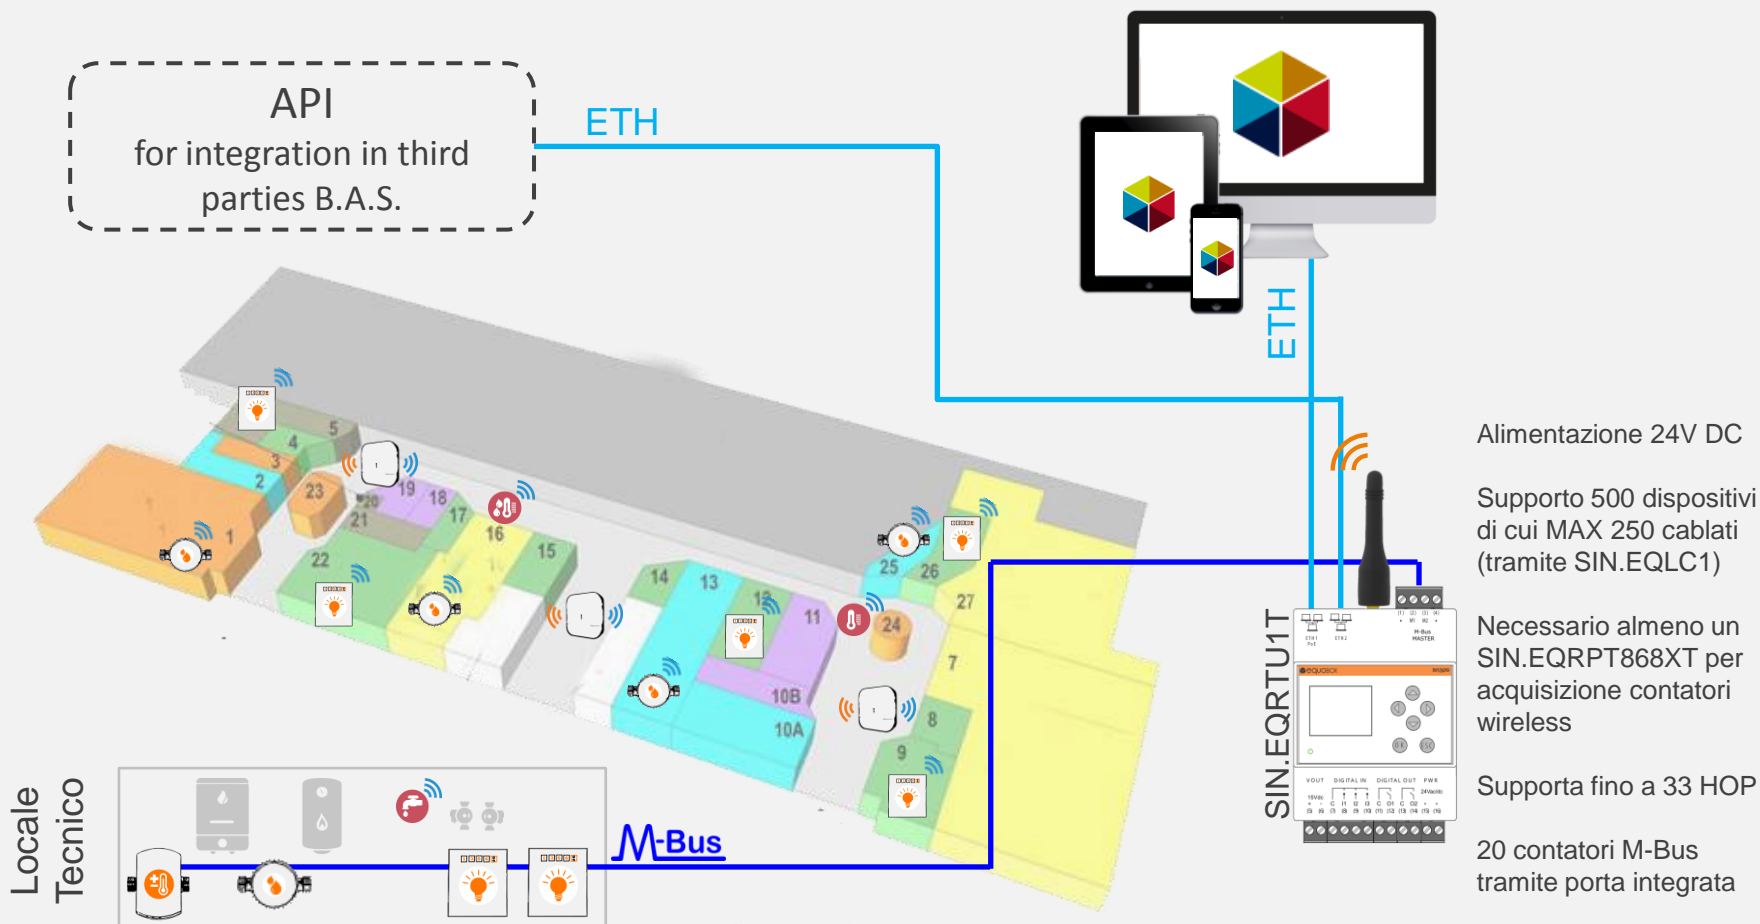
API
for integration in third parties B.A.S.

ETH

ETH

1
2
3
4
5
19
18
23
20
21
17
16
15
22
14
13
12
11
24
25
26
27
7
8
9
10B
10A

Locale Tecnico

M-Bus

SIN.EQRTU1T

Alimentazione 24V DC

Supporto 500 dispositivi di cui MAX 250 cablati (tramite SIN.EQLC1)

Necessario almeno un SIN.EQRPT868XT per acquisizione contatori wireless

Supporta fino a 33 HOP

20 contatori M-Bus tramite porta integrata